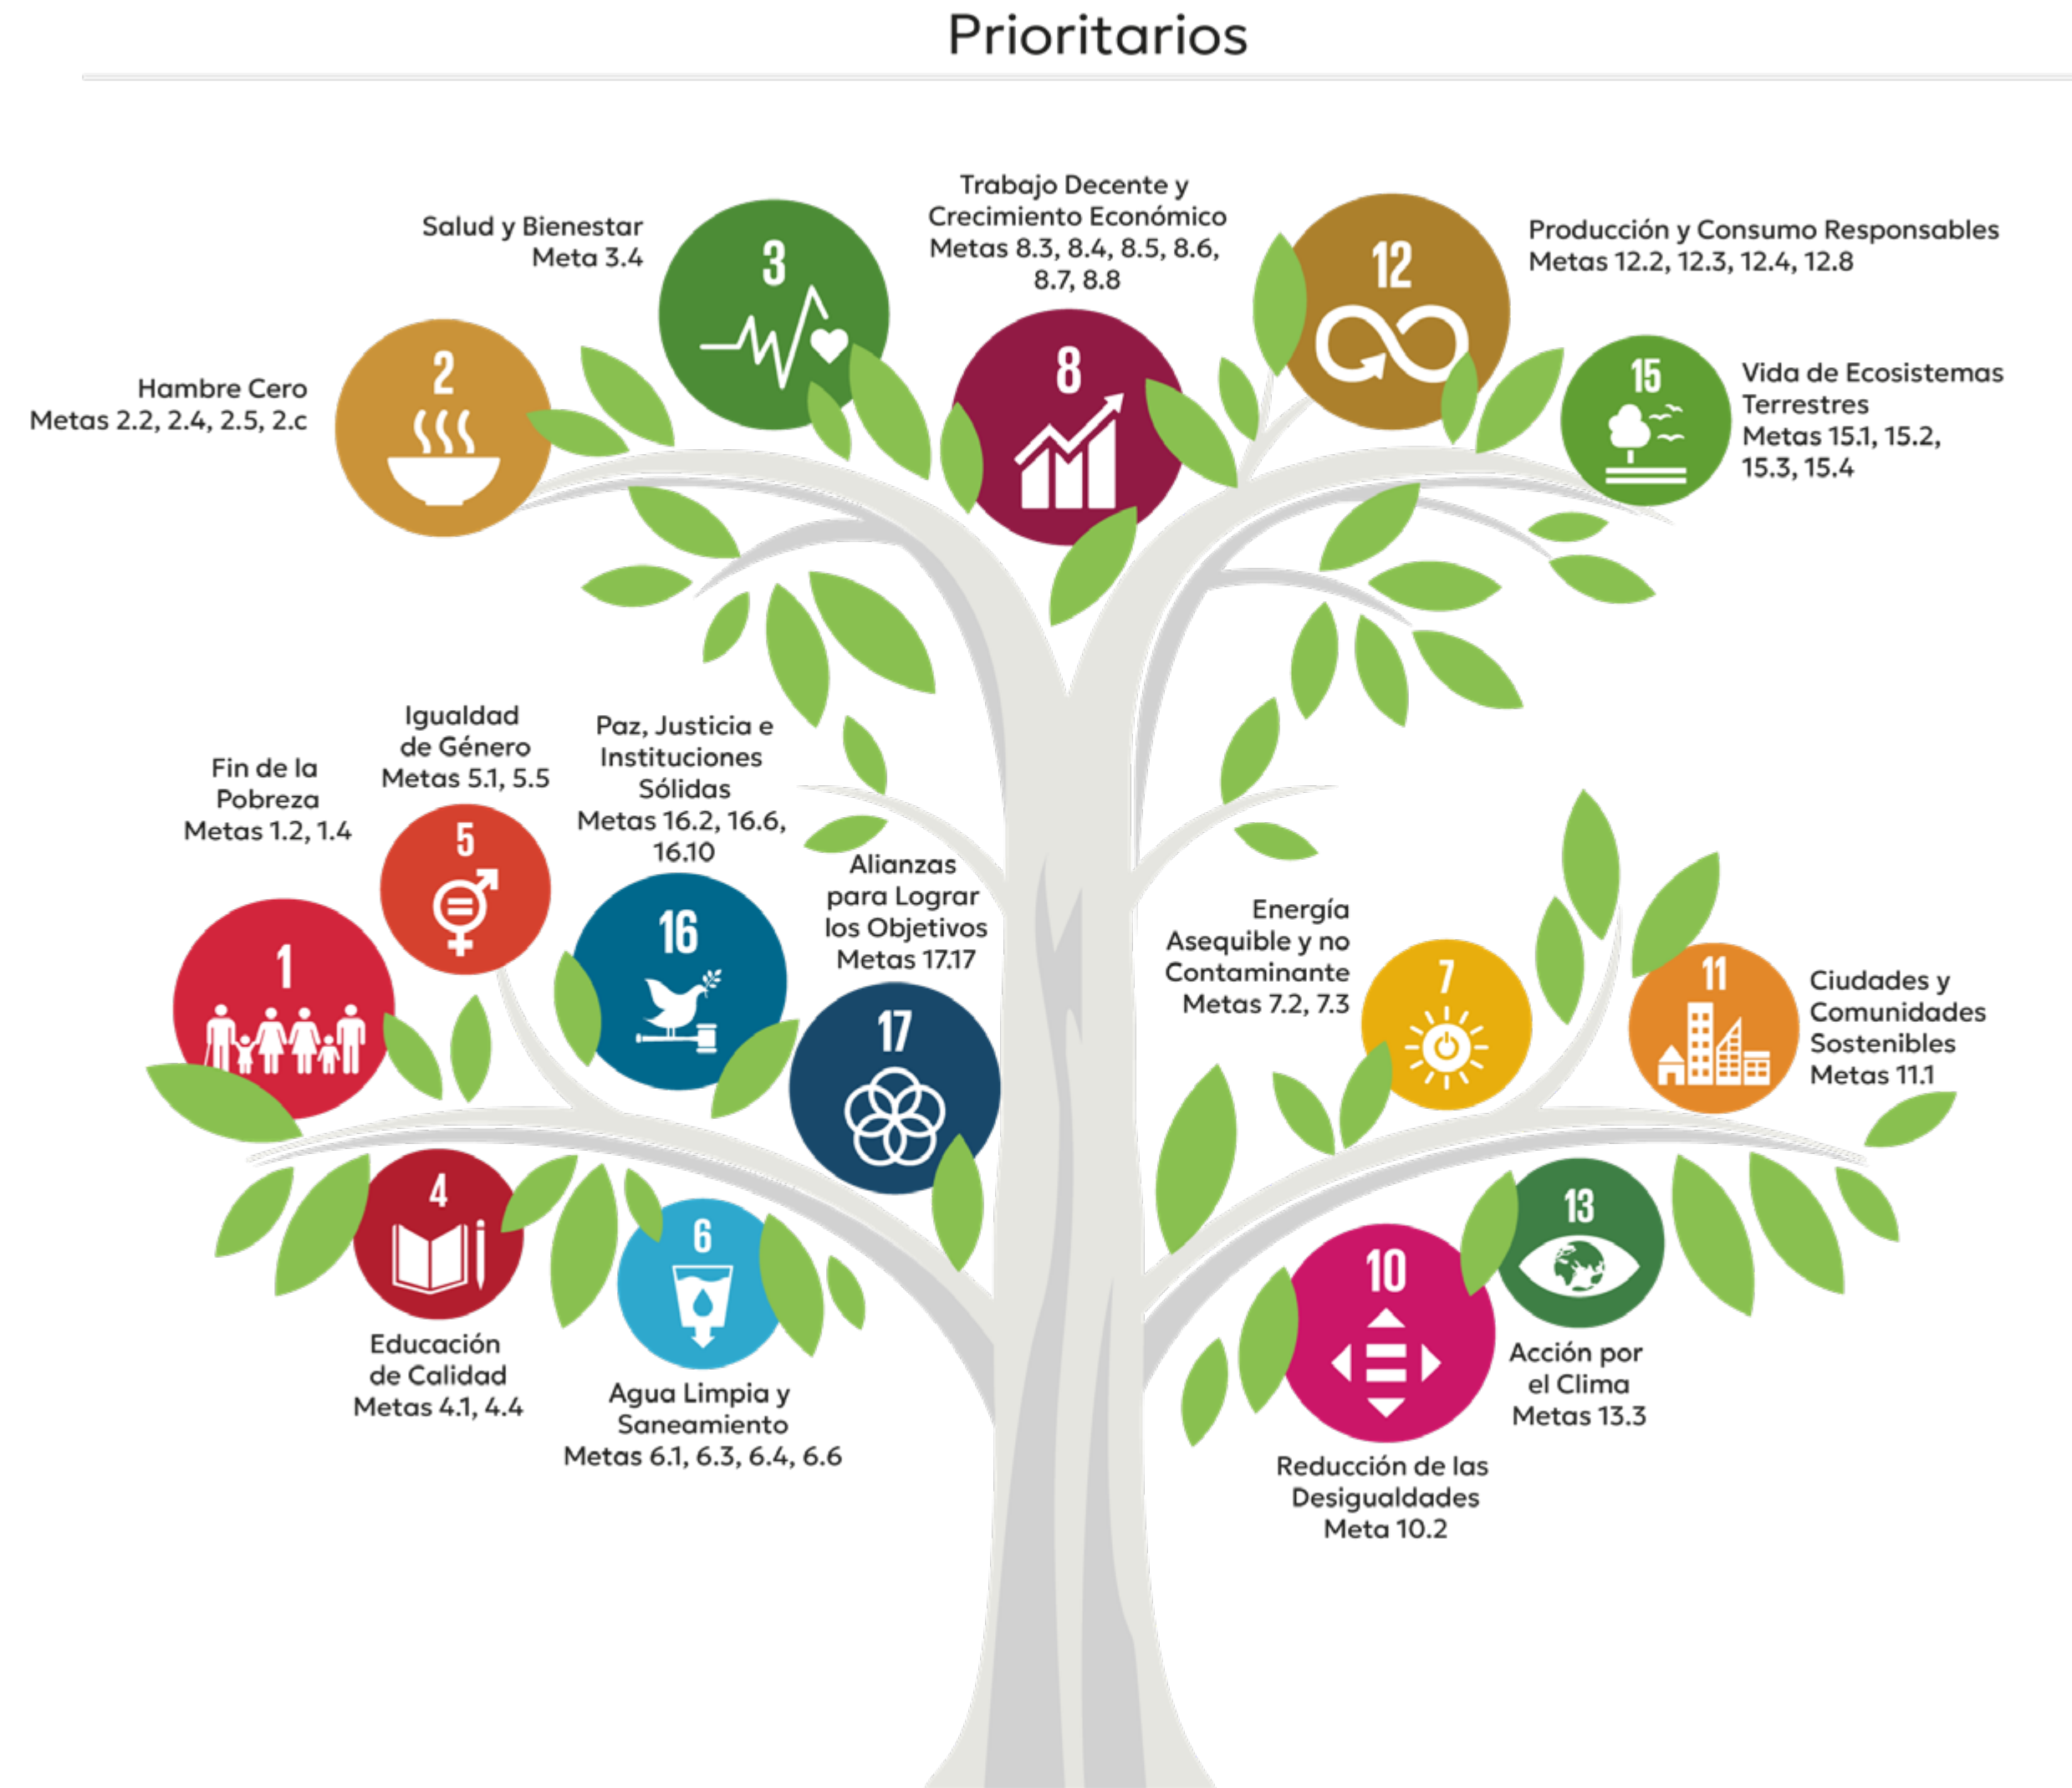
Prioritarios

Salud y Bienestar
Meta 3.4

3

Trabajo Decente y Crecimiento Económico
Metas 8.3, 8.4, 8.5, 8.6, 8.7, 8.8

12

Producción y Consumo Responsables
Metas 12.2, 12.3, 12.4, 12.8

Hambre Cero
Metas 2.2, 2.4, 2.5, 2.c

2

8

15

Vida de Ecosistemas Terrestres
Metas 15.1, 15.2, 15.3, 15.4

Igualdad de Género
Metas 5.1, 5.5

Paz, Justicia e Instituciones Sólidas
Metas 16.2, 16.6, 16.10

Fin de la Pobreza
Metas 1.2, 1.4

5

Alianzas para Lograr los Objetivos
Metas 17.17

16

1

17

Energía Asequible y no Contaminante
Metas 7.2, 7.3

7

11

Ciudades y Comunidades Sostenibles
Metas 11.1

4

6

13

10

Educación de Calidad
Metas 4.1, 4.4

Agua Limpia y Saneamiento
Metas 6.1, 6.3, 6.4, 6.6

Acción por el Clima
Metas 13.3

Reducción de las Desigualdades
Meta 10.2